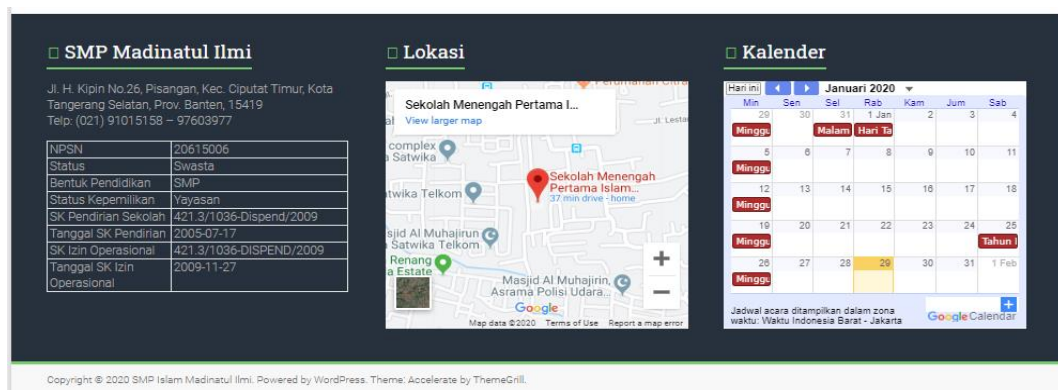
□ SMP Madinatul Ilmi

Jl. H. Kipin No.26, Pisangan, Kec. Ciputat Timur, Kota Tangerang Selatan, Prov. Banten, 15419
Telp: (021) 91015158 – 97603977

| NPSN | 20615006 |
|---|---|
| Status | Swasta |
| Bentuk Pendidikan | SMP |
| Status Kepemilikan | Yayasan |
| SK Pendirian Sekolah | 421.3/1036-Dispend/2009 |
| Tanggal SK Pendirian | 2005-07-17 |
| SK Izin Operasional | 421.3/1036-DISPEND/2009 |
| Tanggal SK Izin Operasional | 2009-11-27 |

□ Lokasi

Sekolah Menengah Pertama I...
View larger map
Perumahan Citra
Jl. Lestari
complex Satwika
Satwika Telkom
Sekolah Menengah Pertama Islam...
37 min drive - home
Masjid Al Muhajirin Satwika Telkom
Renang Estate
Masjid Al Muhajirin, Asrama Polisi Udara...
Google
Map data ©2020 Terms of Use Report a map error

□ Kalender

Hari ini Januari 2020

| Min | Sen | Sel | Rab | Kam | Jum | Sab |
|---|---|---|---|---|---|---|
| 29 Minggu | 30 | 31 Malam | 1 Jan Hari Ta | 2 | 3 | 4 |
| 5 Minggu | 6 | 7 | 8 | 9 | 10 | 11 |
| 12 Minggu | 13 | 14 | 15 | 16 | 17 | 18 |
| 19 Minggu | 20 | 21 | 22 | 23 | 24 | 25 Tahun |
| 26 Minggu | 27 | 28 | 29 | 30 | 31 | 1 Feb |

Jadwal acara ditampilkan dalam zona waktu: Waktu Indonesia Barat - Jakarta
Google Calendar

Copyright © 2020 SMP Islam Madinatul Ilmi. Powered by WordPress. Theme: Accelerate by ThemeGrill.